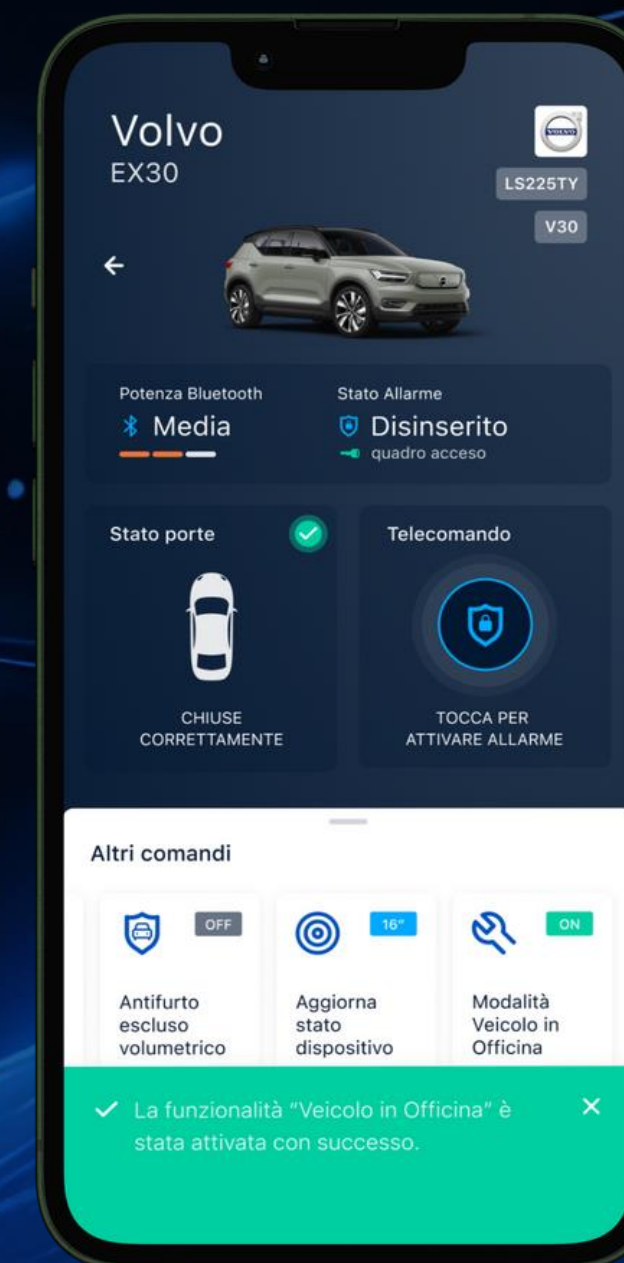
Volvo
EX30

VOLVO

LS225TY

V30

←

Potenza Bluetooth
Media

Stato Allarme
Disinserito
quadro acceso

Stato porte

CHIUSE CORRETTAMENTE

Telecomando

TOCCA PER ATTIVARE ALLARME

Altri comandi

OFF
Antifurto escluso volumetrico

16"
Aggiorna stato dispositivo

ON
Modalità Veicolo in Officina

La funzionalità "Veicolo in Officina" è stata attivata con successo.